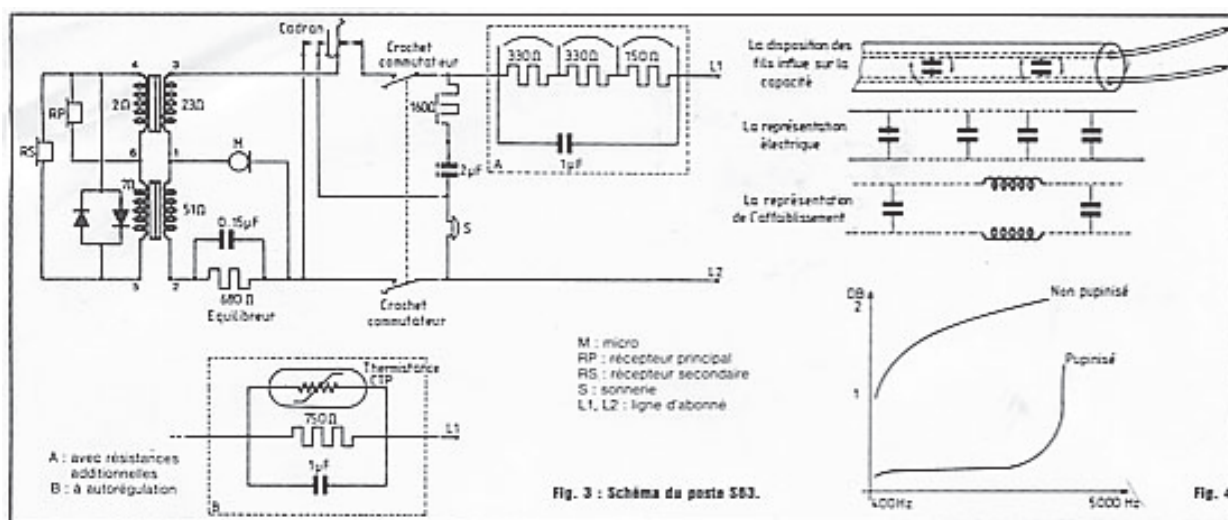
Cadran

Crochet commutateur

$330\Omega$ $330\Omega$ $750\Omega$

L1

4 3

$2\Omega$ $23\Omega$

RP

RS

6 1

M

$7\Omega$

$51\Omega$

$160\Omega$

$2\mu F$

A

$1\mu F$

S

$0.15\mu F$

5 2

$680\Omega$

Equilibreur

L2

Crochet commutateur

Thermistance CTP

$750\Omega$

L1

$1\mu F$

B

A : avec résistances additionnelles
B : à autorégulation

M : micro
RP : récepteur principal
RS : récepteur secondaire
S : sonnerie
L1, L2 : ligne d'abonné

Fig. 3 : Schéma du poste S63.

La disposition des fils influe sur la capacité

La représentation électrique

La représentation de l'affaiblissement

DB
2
1

Non pupinisé

Pupinisé

400Hz

5000 Hz

Fig. 4